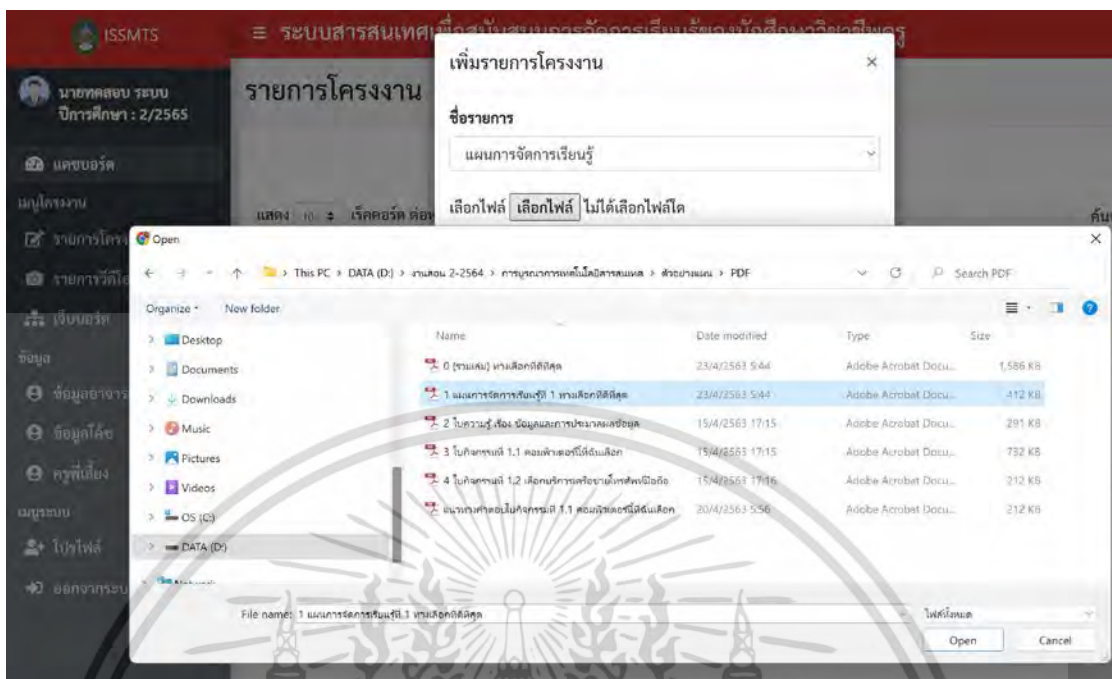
ISSMTS

≡ ระบบสารสนเทศ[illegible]

นายทดสอบ ระบบ
ปีการศึกษา : 2/2565

แดชบอร์ด

เมนูโครงงาน

รายการโคร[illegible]

รายการวีดี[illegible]

เว็บบอร์ด

ข้อมูล

ข้อมูลอาจาร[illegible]

ข้อมูลโค้ช

ครูพี่เลี้ยง

เมนูระบบ

โปรไฟล์

ออกจากระบ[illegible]

รายการโครงงาน

แสดง 10 เร็คคอร์ด ต่อ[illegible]

ค้น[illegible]

เพิ่มรายการโครงงาน

×

ชื่อรายการ

แผนการจัดการเรียนรู้

เลือกไฟล์ เลือกไฟล์ ไม่ได้เลือกไฟล์ใด

Open

×

This PC > DATA (D:) > งานสอน 2-2564 > การบูรณาการเทคโนโลยีสารสนเทศ > ตัวอย่างแผน > PDF

Search PDF

Organize New folder

Desktop
Documents
Downloads
Music
Pictures
Videos
OS (C:)
DATA (D:)
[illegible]

| Name | Date modified | Type | Size |
|---|---|---|---|
| 0 (รวมแผน) หาเลือกดีดีสุด | 23/4/2563 5:44 | Adobe Acrobat Docu... | 1,586 KB |
| 1 แผนการจัดการเรียนรู้ที่ 1 หาเลือกดีดีสุด | 23/4/2563 5:44 | Adobe Acrobat Docu... | 412 KB |
| 2 ใบความรู้ เรื่อง ข้อมูลและการประมวลผลข้อมูล | 15/4/2563 17:15 | Adobe Acrobat Docu... | 291 KB |
| 3 ใบกิจกรรมที่ 1.1 คอมพิวเตอร์ที่ฉันเลือก | 15/4/2563 17:15 | Adobe Acrobat Docu... | 732 KB |
| 4 ใบกิจกรรมที่ 1.2 เลือกบริการเครือข่ายโทรศัพท์มือถือ | 15/4/2563 17:16 | Adobe Acrobat Docu... | 212 KB |
| แนวทางคำตอบใบกิจกรรมที่ 1.1 คอมพิวเตอร์ที่ฉันเลือก | 20/4/2563 5:56 | Adobe Acrobat Docu... | 212 KB |

File name: 1 แผนการจัดการเรียนรู้ที่ 1 หาเลือกดีดีสุด

ไฟล์ทั้งหมด

Open

Cancel